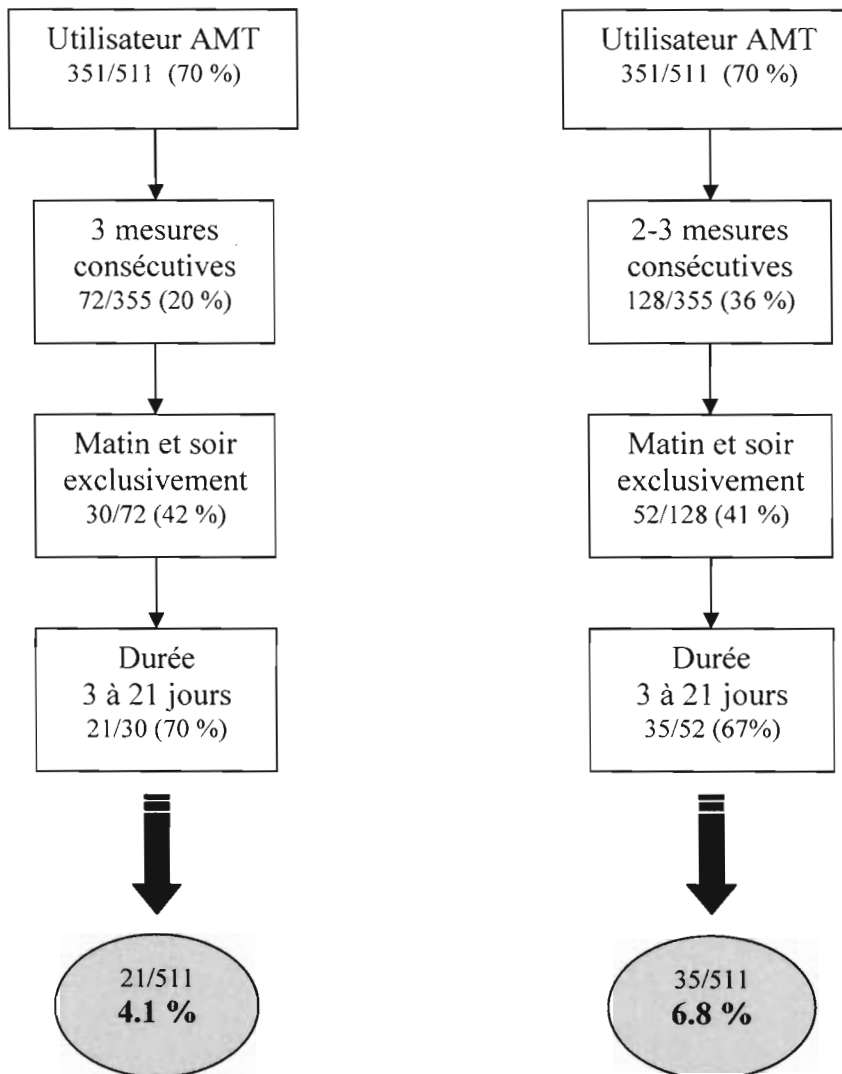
Utilisateur AMT
351/511 (70 %)

3 mesures consécutives
72/355 (20 %)

Matin et soir exclusivement
30/72 (42 %)

Durée
3 à 21 jours
21/30 (70 %)

21/511
**4.1 %**

Utilisateur AMT
351/511 (70 %)

2-3 mesures consécutives
128/355 (36 %)

Matin et soir exclusivement
52/128 (41 %)

Durée
3 à 21 jours
35/52 (67%)

35/511
**6.8 %**